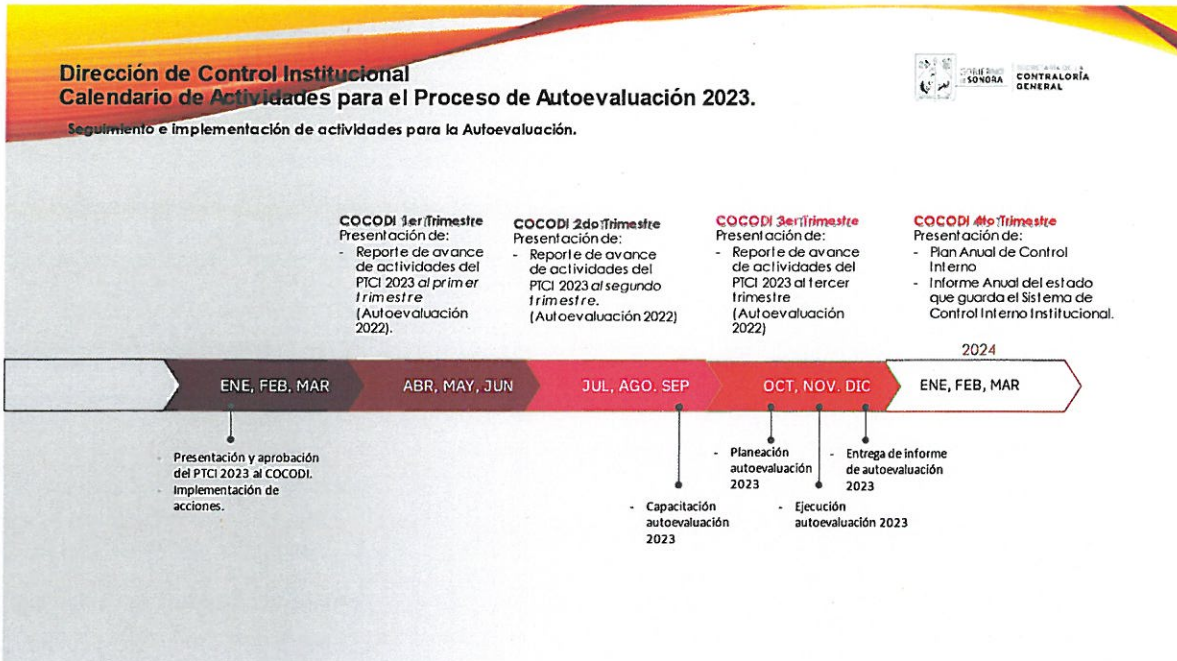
Dirección de Control Institucional
Calendario de Actividades para el Proceso de Autoevaluación 2023.

GOBIERNO DE SONORA | SECRETARÍA DE LA CONTRALORÍA GENERAL

Seguimiento e implementación de actividades para la Autoevaluación.

COCODI 1er Trimestre
Presentación de:
- Reporte de avance de actividades del PTCI 2023 al primer trimestre (Autoevaluación 2022).

COCODI 2do Trimestre
Presentación de:
- Reporte de avance de actividades del PTCI 2023 al segundo trimestre. (Autoevaluación 2022)

COCODI 3er Trimestre
Presentación de:
- Reporte de avance de actividades del PTCI 2023 al tercer trimestre (Autoevaluación 2022)

COCODI 4to Trimestre
Presentación de:
- Plan Anual de Control Interno
- Informe Anual del estado que guarda el Sistema de Control Interno Institucional.

2024

ENE, FEB, MAR | ABR, MAY, JUN | JUL, AGO. SEP | OCT, NOV. DIC | ENE, FEB, MAR

- Presentación y aprobación del PTCI 2023 al COCODI.
- Implementación de acciones.

- Capacitación autoevaluación 2023

- Planeación autoevaluación 2023

- Ejecución autoevaluación 2023

- Entrega de informe de autoevaluación 2023